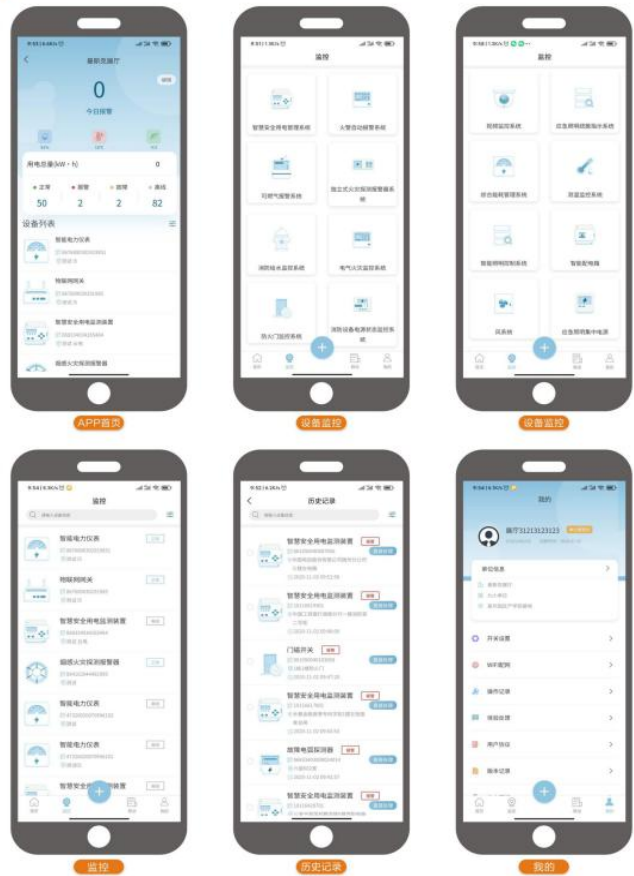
最新页面厅

0

今日报警

用电总量(kW・h) 0

正常 报警 故障 离线

50 2 2 82

设备列表

智能电力仪表

物联网闸关

智慧安全用电监测装置

烟感火灾探测报警器

APP首页

监控

智慧安全用电管理系统

火警自动报警系统

可燃气报警系统

独立式火灾探测报警系统

消防给水监控系统

电气火灾监控系统

防火门监控系统

消防设备电源状态监控系统

设备监控

监控

视频监控系统

应急照明疏散指示系统

综合能耗管理系统

质量监控系统

智能照明控制系统

智能配电箱

风系统

应急照明集中电源

设备监控

监控

智能电力仪表

物联网闸关

智慧安全用电监测装置

烟感火灾探测报警器

智能电力仪表

智能电力仪表

监控

历史记录

智慧安全用电监测装置

智慧安全用电监测装置

门磁开关

智慧安全用电监测装置

故障电弧探测器

智慧安全用电监测装置

历史记录

我的

薛芹31213123123

单位信息

开关设置

WIFI配网

操作记录

提报处理

用户协议

版本记录

我的